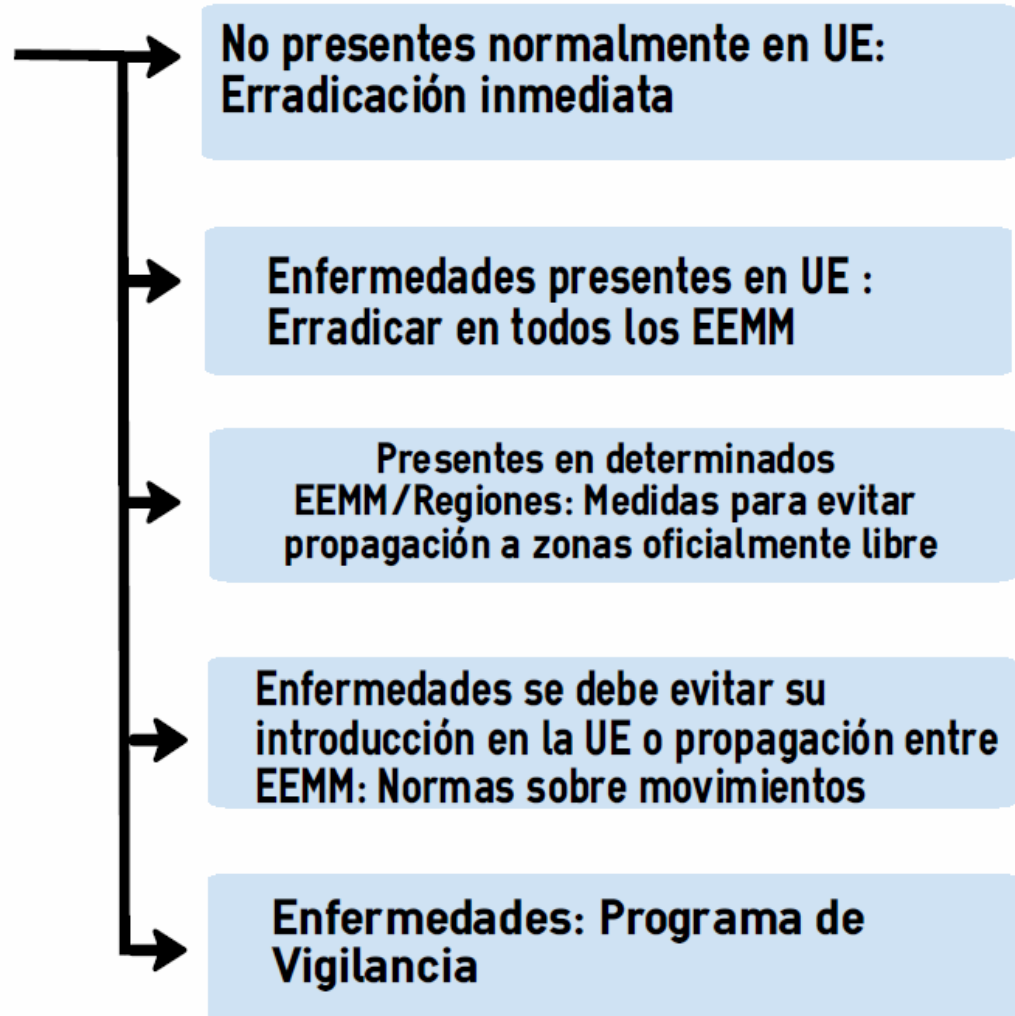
No presentes normalmente en UE: Erradicación inmediata

Enfermedades presentes en UE : Erradicar en todos los EEMM

Presentes en determinados EEMM/Regiones: Medidas para evitar propagación a zonas oficialmente libre

Enfermedades se debe evitar su introducción en la UE o propagación entre EEMM: Normas sobre movimientos

Enfermedades: Programa de Vigilancia